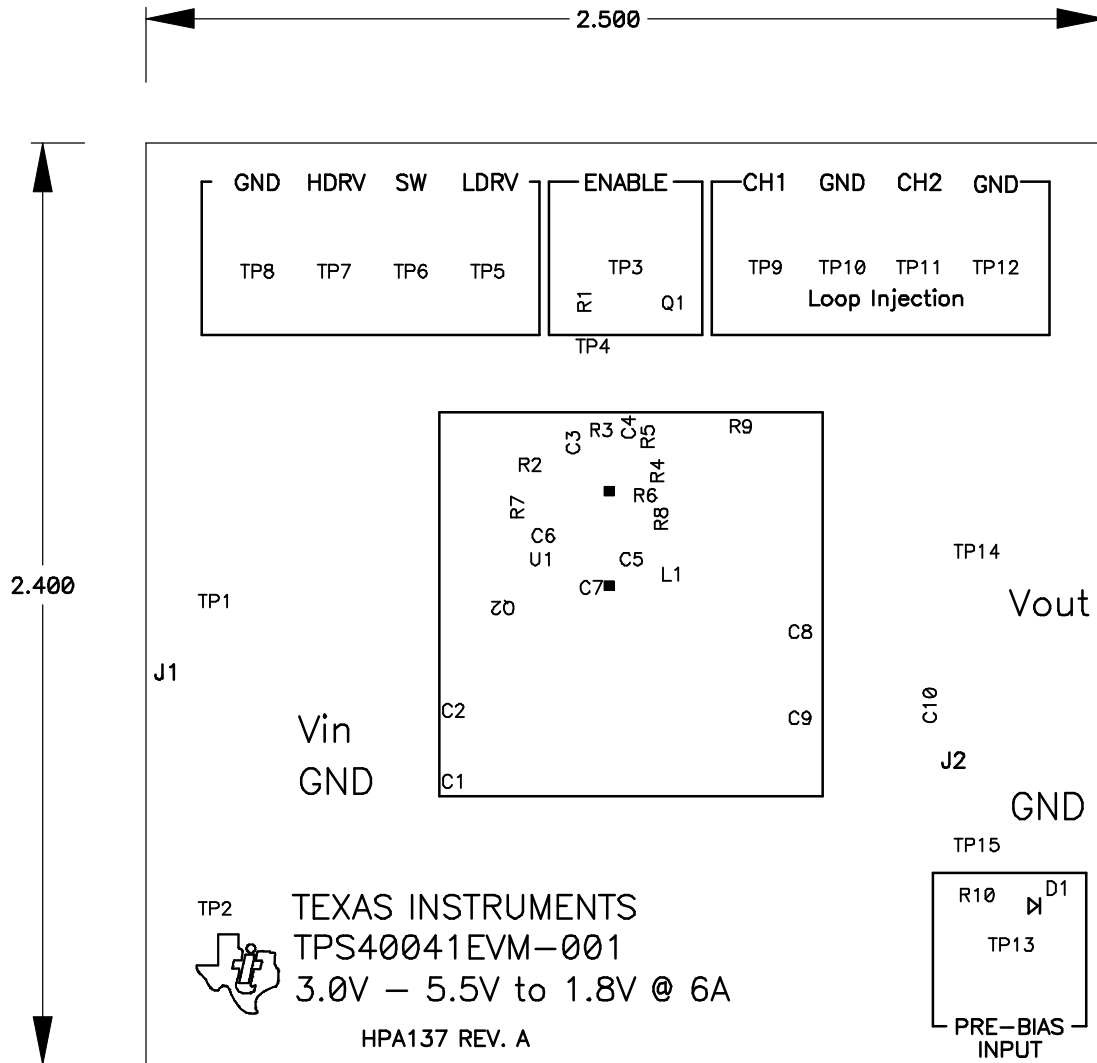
2.500

2.400

GND HDRV SW LDRV

TP8 TP7 TP6 TP5

ENABLE

TP3

R1 Q1

TP4

CH1 GND CH2 GND

TP9 TP10 TP11 TP12

Loop Injection

C3 R3 C4 R5 R9

R2

R4

R6

R7 R8

C6

U1 C5

C7 L1

Q2

TP14

TP1

Vout

C8

J1

C2 C9

C10

Vin

J2

GND C1

GND

TP15

TP2

TEXAS INSTRUMENTS
TPS40041EVM-001
3.0V – 5.5V to 1.8V @ 6A

HPA137 REV. A

R10 D1

TP13

PRE-BIAS INPUT